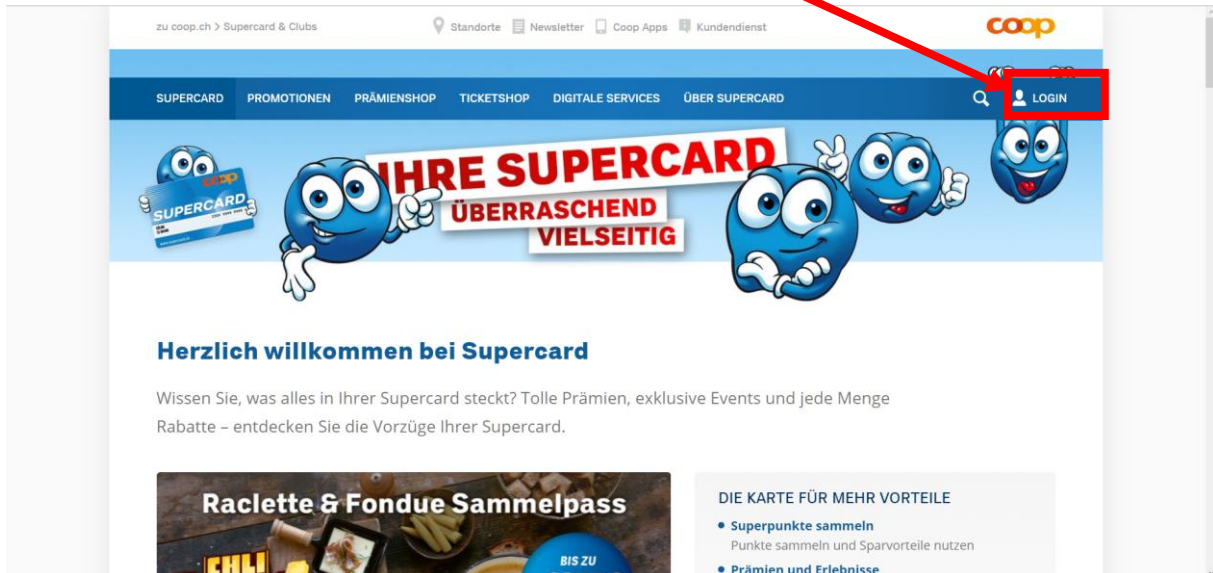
zu coop.ch > Supercard & Clubs

Standorte Newsletter Coop Apps Kundendienst

coop

SUPERCARD PROMOTIONEN PRÄMIENSHOP TICKETSHOP DIGITALE SERVICES ÜBER SUPERCARD

LOGIN

coop SUPERCARD

IHRE SUPERCARD ÜBERRASCHEND VIELSEITIG

Herzlich willkommen bei Supercard

Wissen Sie, was alles in Ihrer Supercard steckt? Tolle Prämien, exklusive Events und jede Menge Rabatte – entdecken Sie die Vorzüge Ihrer Supercard.

Raclette & Fondue Sammelpass

BIS ZU

DIE KARTE FÜR MEHR VORTEILE

• Superpunkte sammeln
Punkte sammeln und Sparvorteile nutzen

• Prämien und Erlebnisse